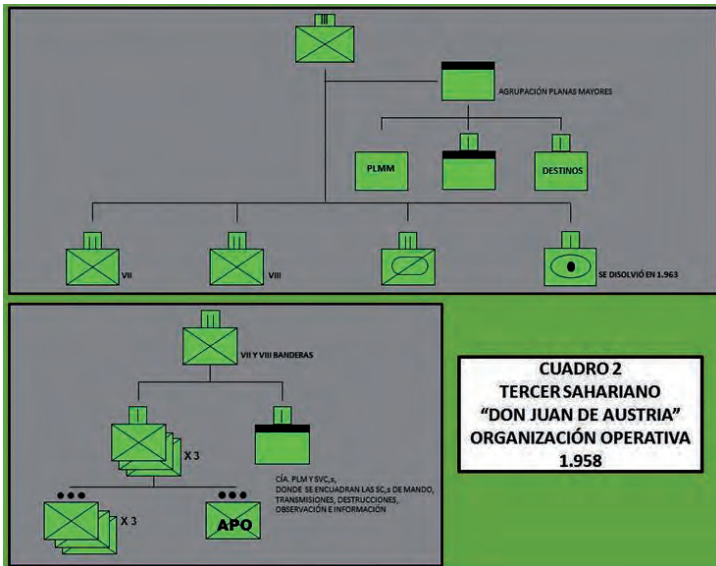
AGRUPACIÓN PLANAS MAYORES

PLMM

DESTINOS

VII

VIII

SE DISOLVIÓ EN 1.963

VII Y VIII BANDERAS

X 3

CÍA. PLM Y SVC,s,
DONDE SE ENCUADRAN LAS SC,s DE MANDO, TRANSMISIONES, DESTRUCCIONES, OBSERVACIÓN E INFORMACIÓN

X 3

APO

CUADRO 2
TERCER SAHARIANO
"DON JUAN DE AUSTRIA"
ORGANIZACIÓN OPERATIVA
1.958